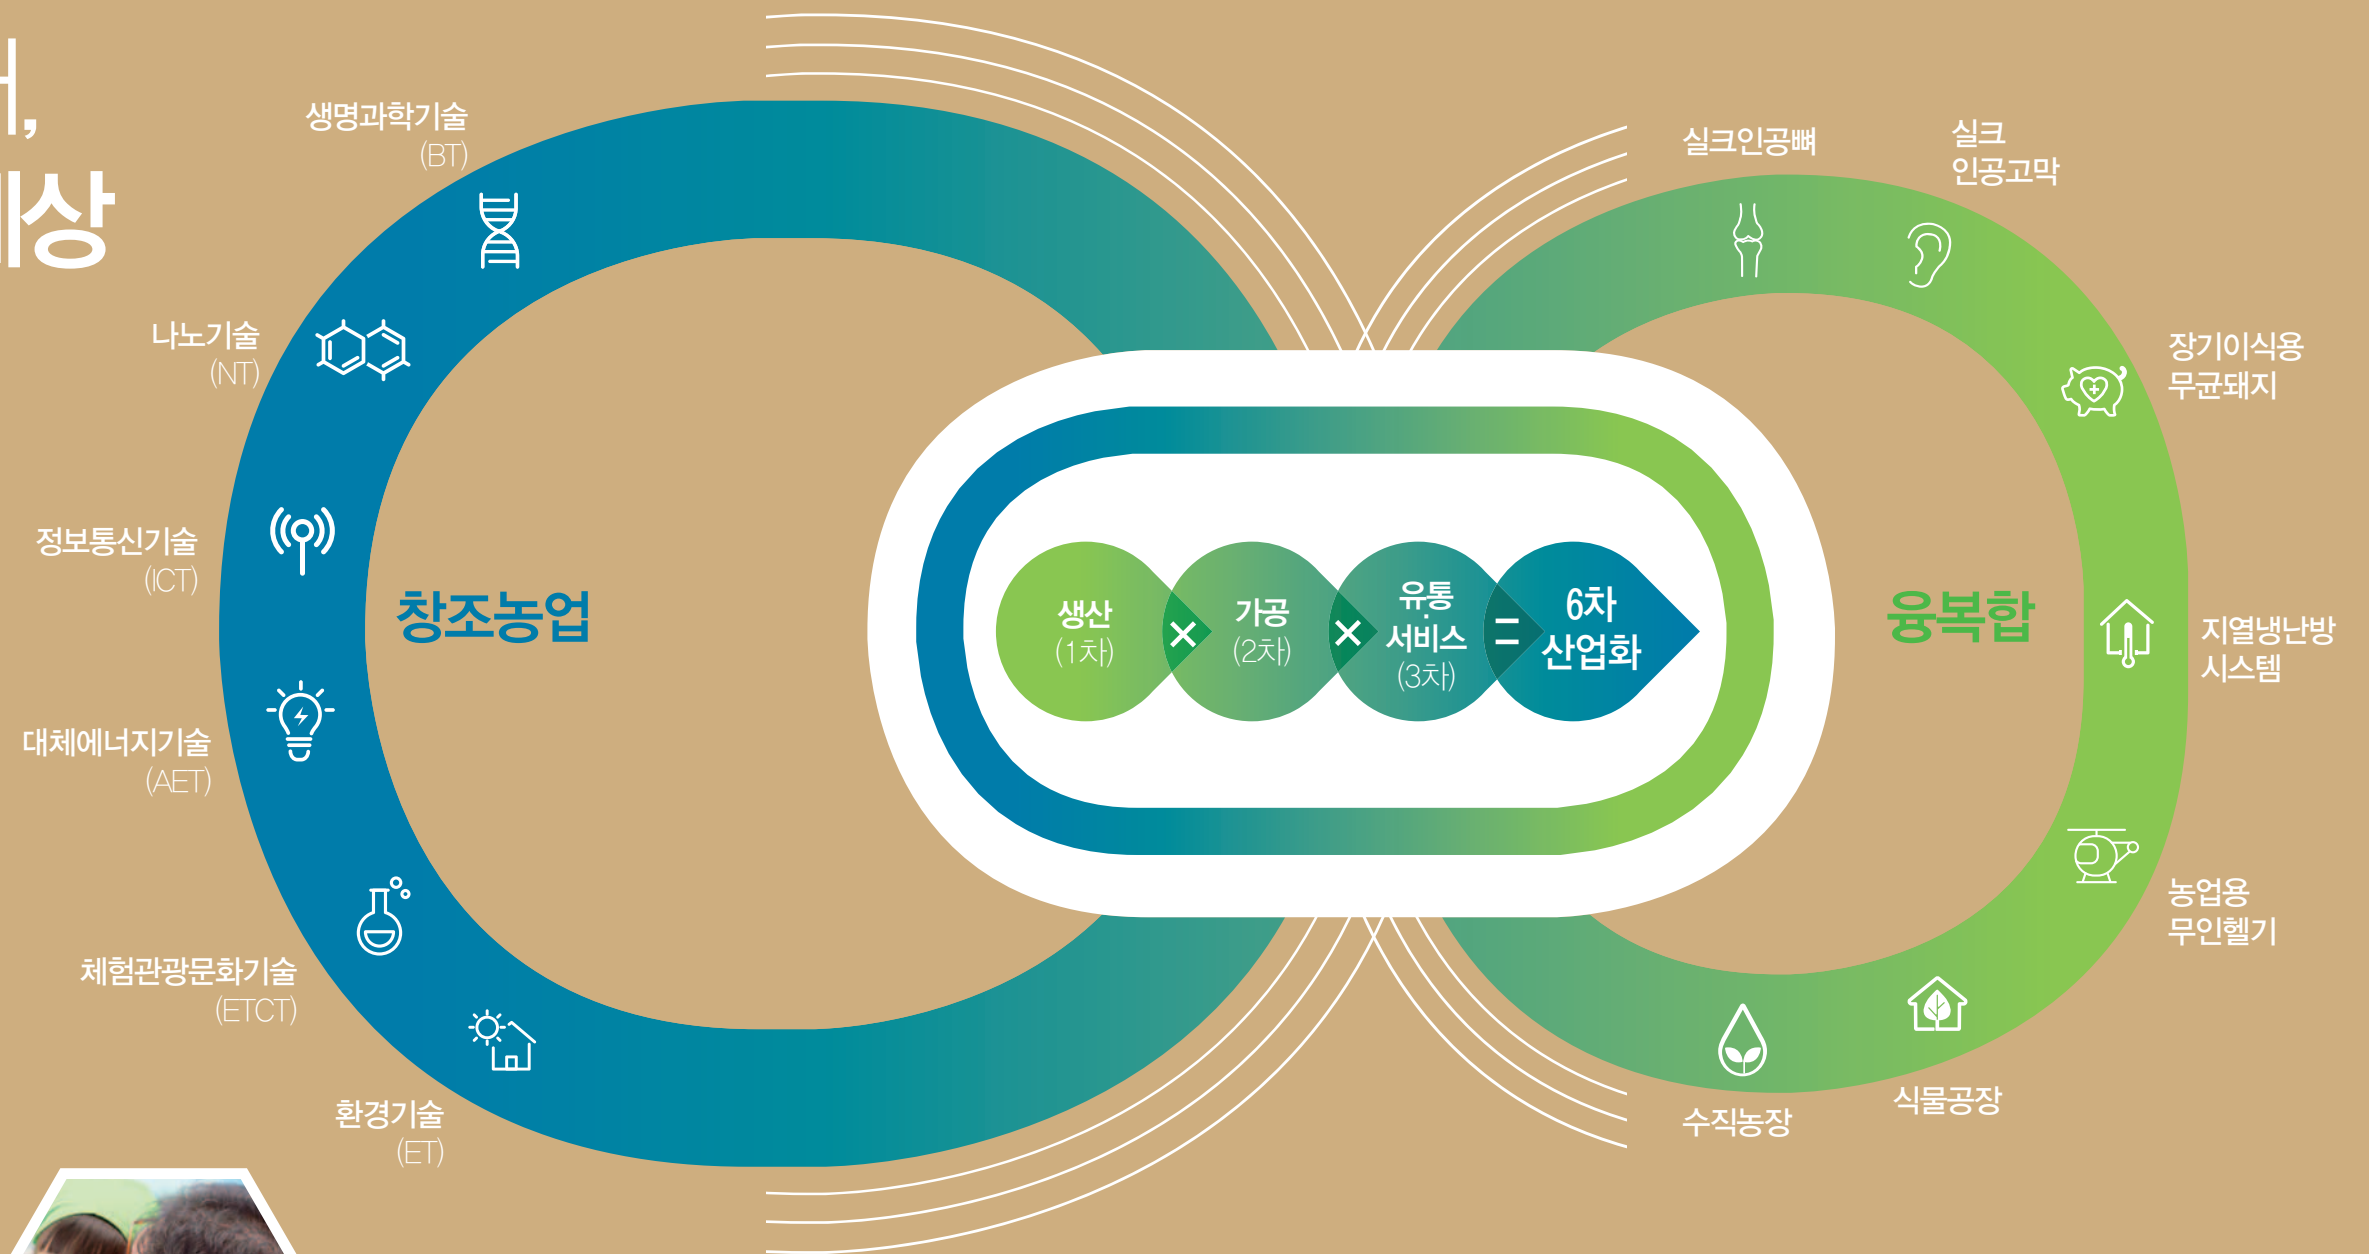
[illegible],
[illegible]상

생명과학기술
(BT)

나노기술
(NT)

정보통신기술
(ICT)

대체에너지기술
(AET)

체험관광문화기술
(ETCT)

환경기술
(ET)

창조농업

생산
(1차)

×

가공
(2차)

×

유통·서비스
(3차)

=

6차 산업화

융복합

실크인공뼈

실크 인공고막

장기이식용 무균돼지

지열냉난방 시스템

농업용 무인헬기

식물공장

수직농장